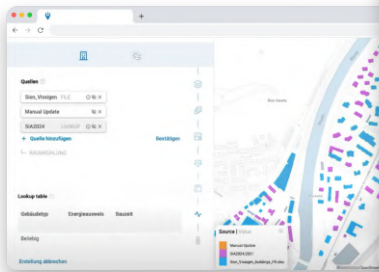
+

Quellen

Sion_Visiogen FILE

Manual Update

SIA2024 LOOKUP

+ Quelle hinzufügen

Bestätigen

RAUMGEBUNG

Lookup table

Gebäudetyp

Energieausweis

Bauzeit

Beliebig

Erstellung abbrechen

Source | Value

Manual Update

SIA2024 DB1

Sion_Visiogen_building_f9.xlsx